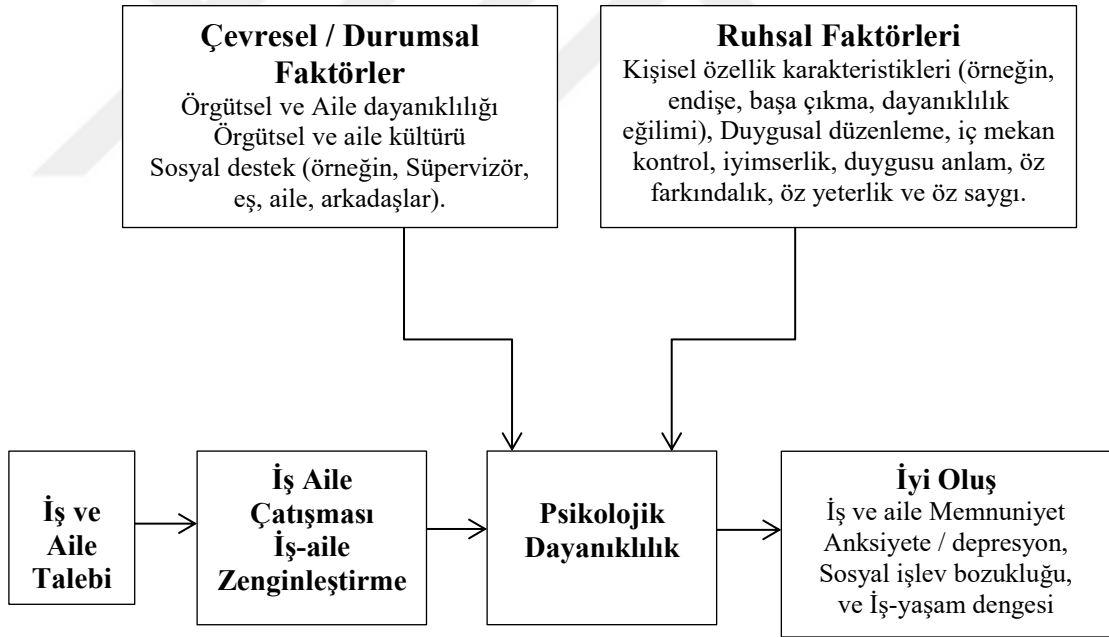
**Çevresel / Durumsal Faktörler**
Örgütsel ve Aile dayanıklılığı
Örgütsel ve aile kültürü
Sosyal destek (örneğin, Süpervizör, eş, aile, arkadaşlar).

**Ruhsal Faktörleri**
Kişisel özellik karakteristikleri (örneğin, endişe, başa çıkma, dayanıklılık eğilimi), Duygusal düzenleme, iç mekan kontrol, iyimserlik, duygusu anlam, öz farkındalık, öz yeterlik ve öz saygı.

**İş ve Aile Talebi**

**İş Aile Çatışması İş-aile Zenginleştirme**

**Psikolojik Dayanıklılık**

**İyi Oluş**
İş ve aile Memnuniyet
Anksiyete / depresyon,
Sosyal işlev bozukluğu,
ve İş-yaşam dengesi